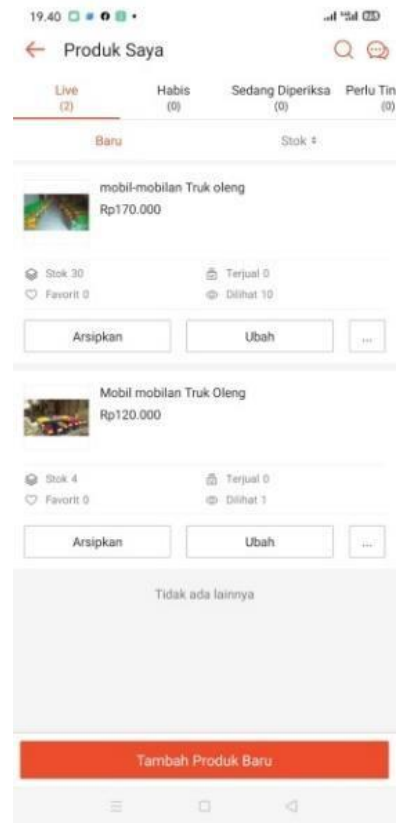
19.40

Produk Saya

Live (2)
Habis (0)
Sedang Diperiksa (0)
Perlu Tin (0)

Baru
Stok ≑

mobil-mobilan Truk oleng
Rp170.000

Stok 30
Terjual 0
Favorit 0
Dilihat 10

Arsipkan
Ubah
...

Mobil mobilan Truk Oleng
Rp120.000

Stok 4
Terjual 0
Favorit 0
Dilihat 1

Arsipkan
Ubah
...

Tidak ada lainnya

Tambah Produk Baru